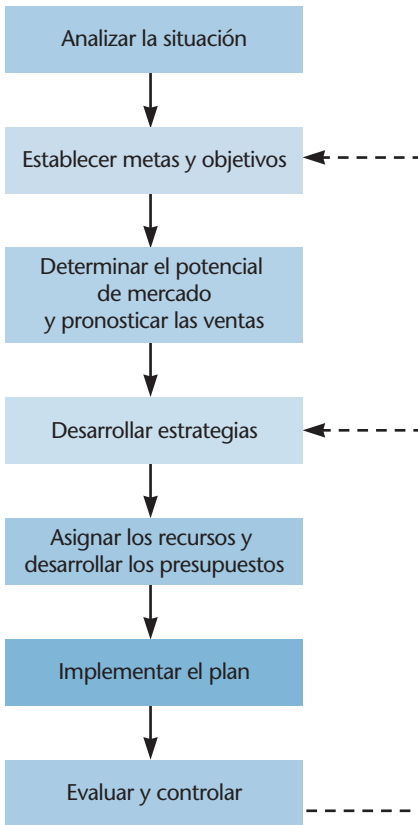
Analizar la situación

Establecer metas y objetivos

Determinar el potencial de mercado y pronosticar las ventas

Desarrollar estrategias

Asignar los recursos y desarrollar los presupuestos

Implementar el plan

Evaluar y controlar